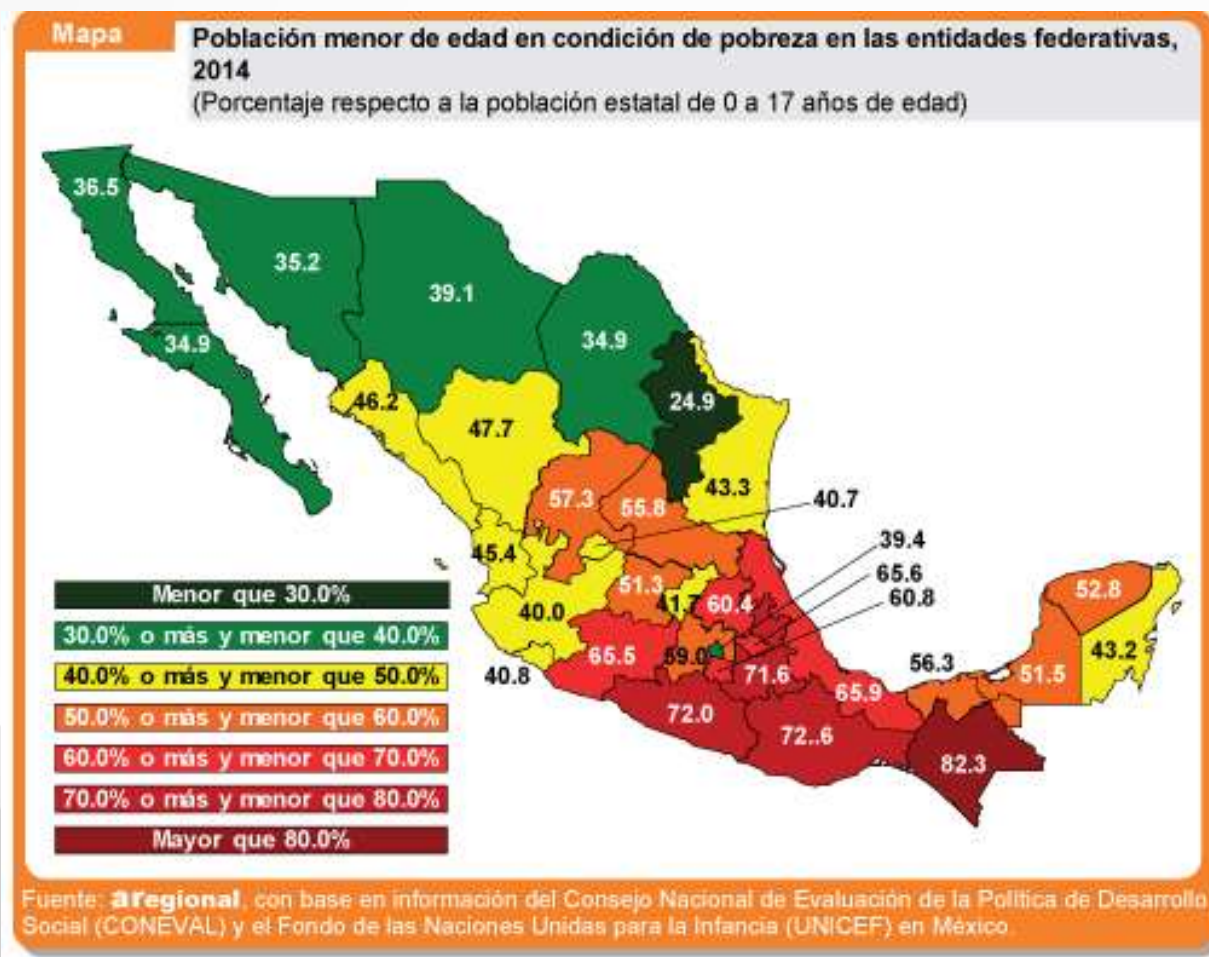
Mapa

Población menor de edad en condición de pobreza en las entidades federativas, 2014
(Porcentaje respecto a la población estatal de 0 a 17 años de edad)

36.5
35.2
39.1
34.9
34.9
24.9
46.2
47.7
43.3
57.3
55.8
40.7
45.4
39.4
65.6
60.8
51.3
41.7
60.4
52.8
40.0
43.2
65.5
59.0
71.6
56.3
51.5
40.8
65.9
72.0
72..6
82.3

Menor que 30.0%
30.0% o más y menor que 40.0%
40.0% o más y menor que 50.0%
50.0% o más y menor que 60.0%
60.0% o más y menor que 70.0%
70.0% o más y menor que 80.0%
Mayor que 80.0%

Fuente: aregional, con base en información del Consejo Nacional de Evaluación de la Política de Desarrollo Social (CONEVAL) y el Fondo de las Naciones Unidas para la Infancia (UNICEF) en México.